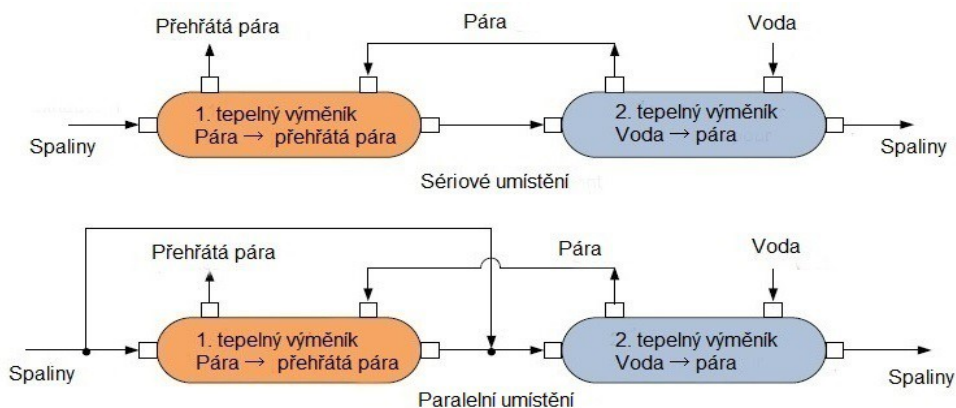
Přehřátá pára

Pára

Voda

Spaliny

1. tepelný výměník
Pára → přehřátá pára

2. tepelný výměník
Voda → pára

Spaliny

Sériové umístění

Přehřátá pára

Pára

Voda

Spaliny

1. tepelný výměník
Pára → přehřátá pára

2. tepelný výměník
Voda → pára

Spaliny

Paralelní umístění